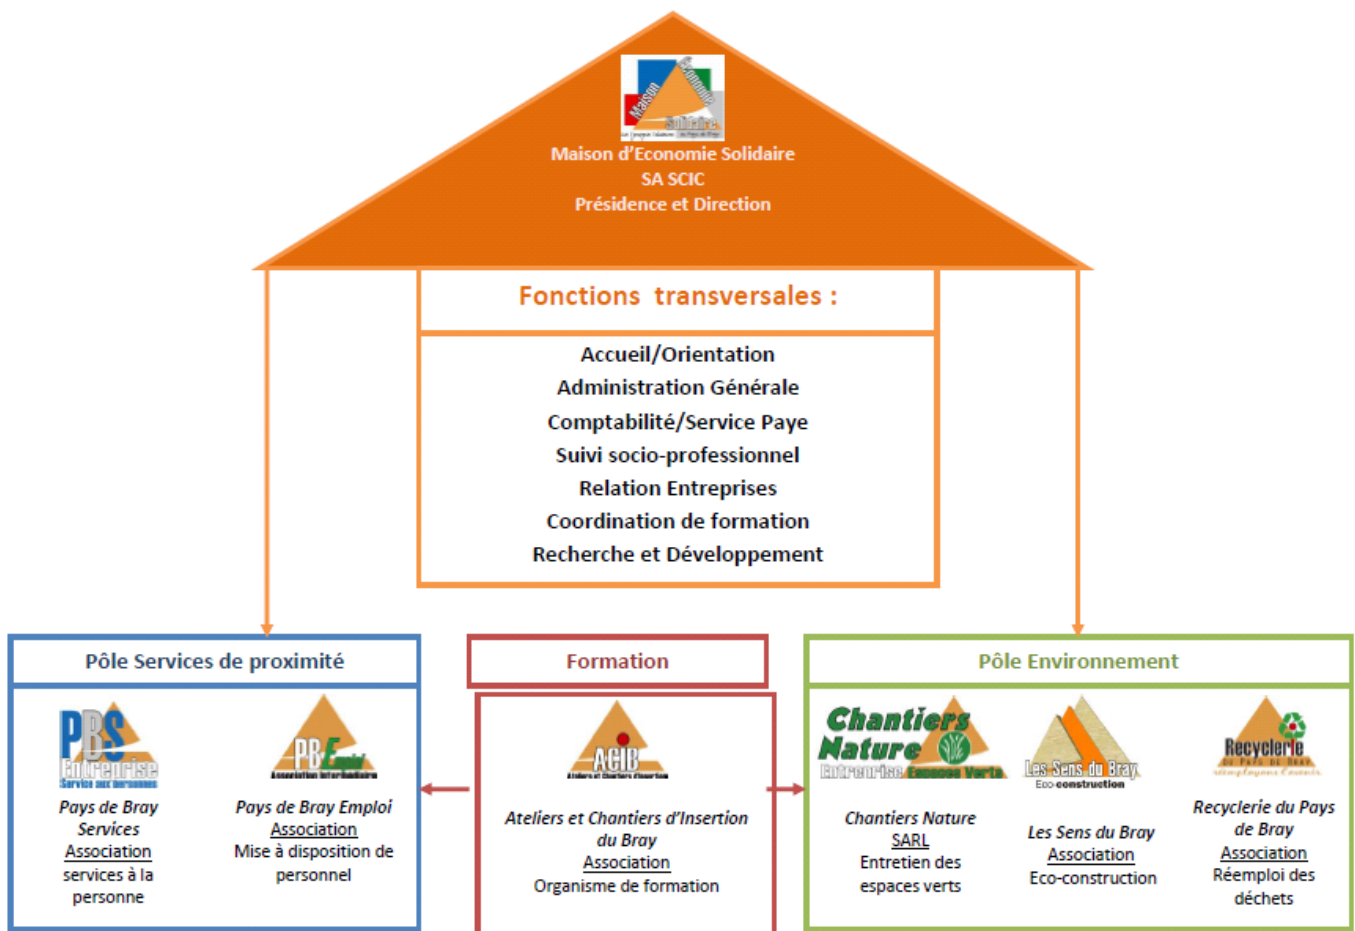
Maison Economie Solidaire

Maison d'Economie Solidaire
SA SCIC
Présidence et Direction

Fonctions transversales :

Accueil/Orientation
Administration Générale
Comptabilité/Service Paye
Suivi socio-professionnel
Relation Entreprises
Coordination de formation
Recherche et Développement

Pôle Services de proximité

PBS Entreprise Service aux personnes

Pays de Bray Services
Association
services à la personne

PBE Association Intermédiaire

Pays de Bray Emploi
Association
Mise à disposition de personnel

Formation

ACIB Ateliers et Chantiers d'Insertion

Ateliers et Chantiers d'Insertion du Bray
Association
Organisme de formation

Pôle Environnement

Chantiers Nature Entreprise Espaces Verts

Chantiers Nature
SARL
Entretien des espaces verts

Les Sens du Bray Eco-construction

Les Sens du Bray
Association
Eco-construction

Recyclerie du Pays de Bray

Recyclerie du Pays de Bray
Association
Réemploi des déchets